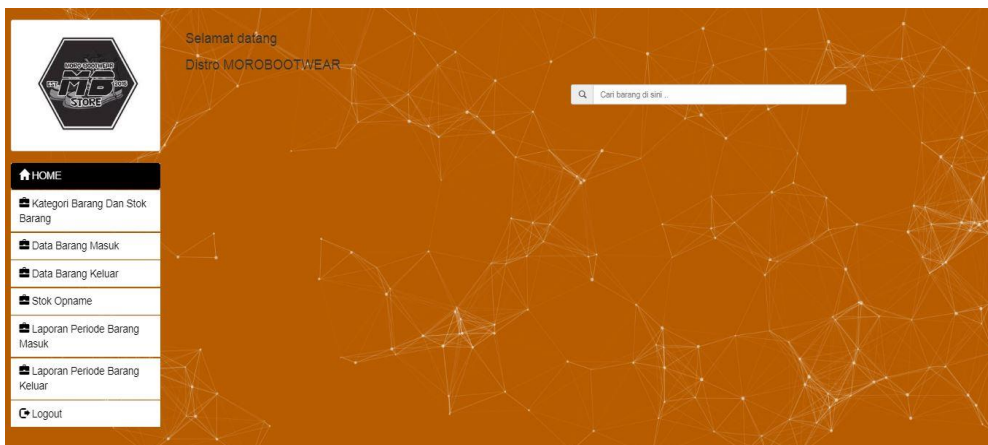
MORO BOOTWEAR
EST MB 2018
STORE

HOME

Kategori Barang Dan Stok Barang

Data Barang Masuk

Data Barang Keluar

Stok Opname

Laporan Periode Barang Masuk

Laporan Periode Barang Keluar

Logout

Selamat datang

Distro MOROBOOTWEAR

Cari barang di sini ..